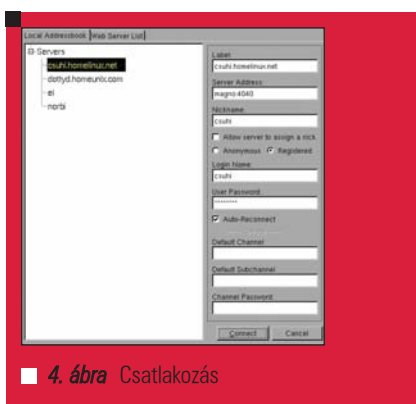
Local Addressbook | Web Server List

Servers
csuhi.homelinux.net
dsttyd.homeunix.com
el
norbi

Label
csuhi.homelinux.net
Server Address
magnq:4040
Nickname
csuhi
Allow server to assign a nick
Anonymous Registered
Login Name
csuhi
User Password
********
Auto-Reconnect
Default Channel
Default Subchannel
Channel Password

Connect Cancel

4. ábra Csatlakozás